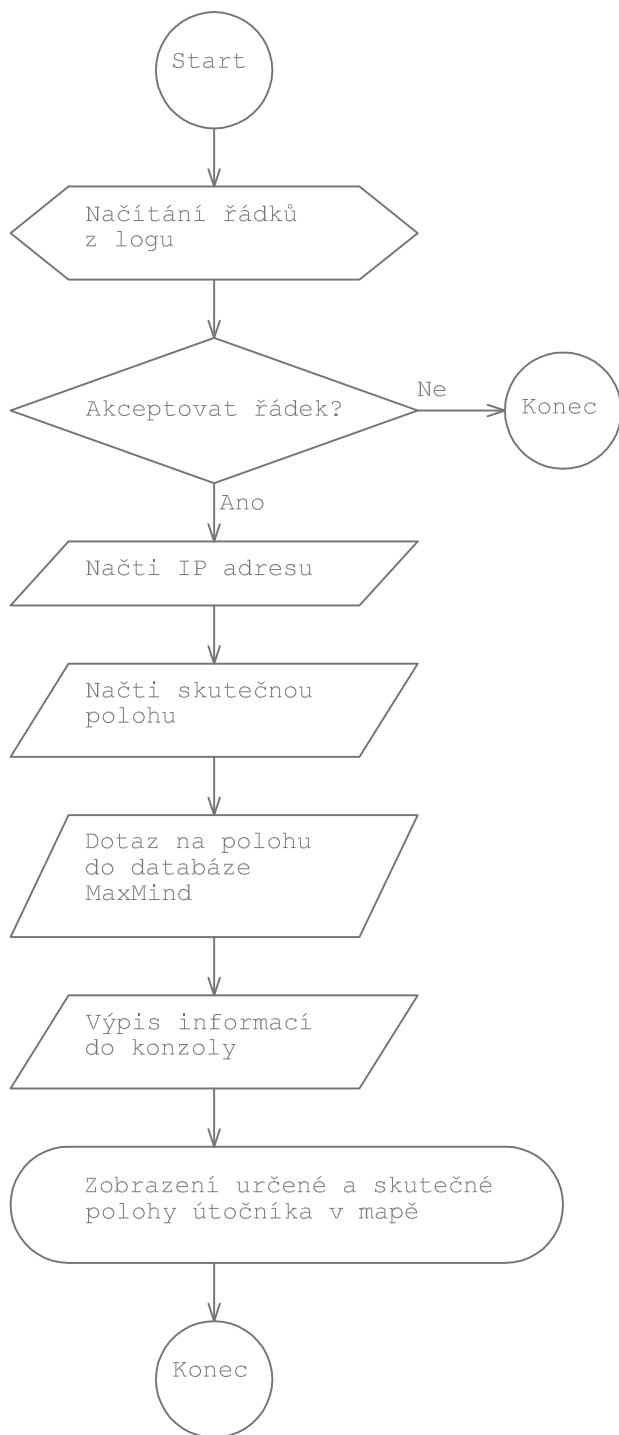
Start

Načítání řádků z logu

Akceptovat řádek?

Ne

Konec

Ano

Načti IP adresu

Načti skutečnou polohu

Dotaz na polohu do databáze MaxMind

Výpis informací do konzoly

Zobrazení určené a skutečné polohy útočníka v mapě

Konec